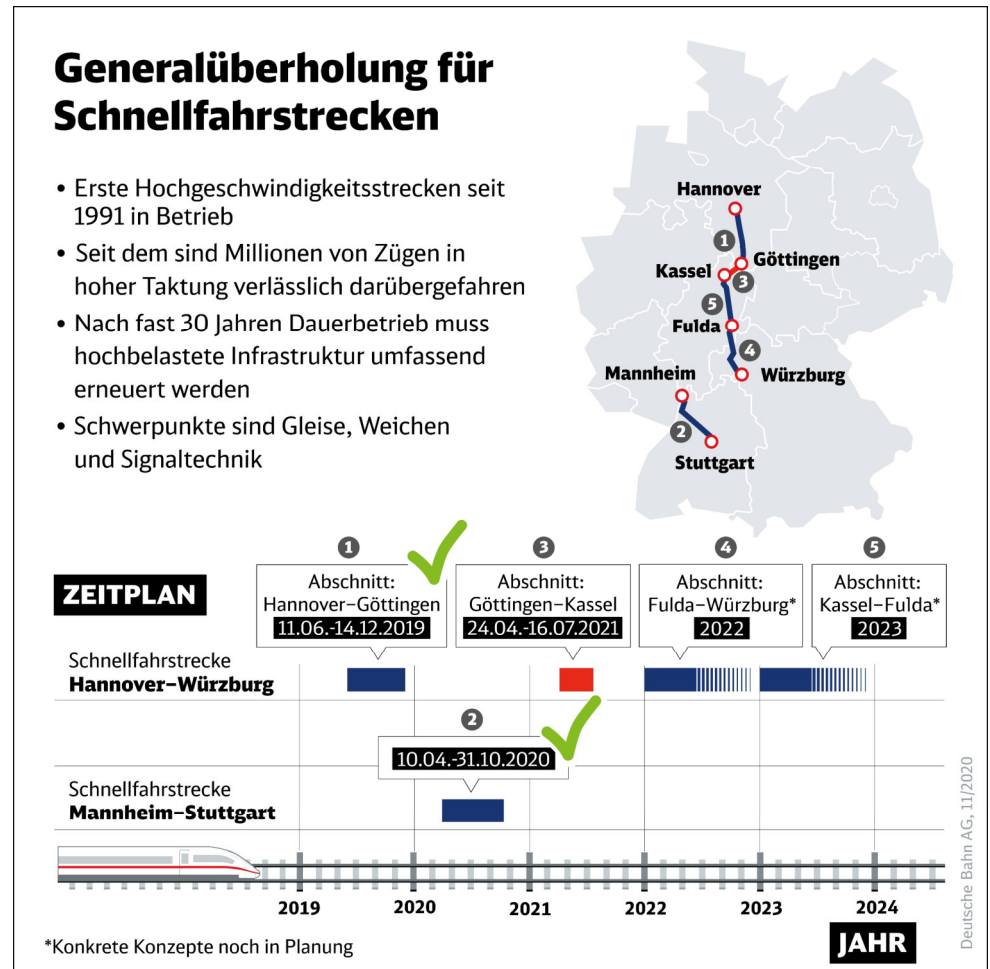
Generalüberholung für Schnellfahrstrecken

• Erste Hochgeschwindigkeitsstrecken seit 1991 in Betrieb

• Seit dem sind Millionen von Zügen in hoher Taktung verlässlich darübergefahren

• Nach fast 30 Jahren Dauerbetrieb muss hochbelastete Infrastruktur umfassend erneuert werden

• Schwerpunkte sind Gleise, Weichen und Signaltechnik

Hannover
1
Göttingen
Kassel
3
5
Fulda
4
Würzburg
Mannheim
2
Stuttgart

ZEITPLAN

1
Abschnitt: Hannover–Göttingen
11.06.-14.12.2019

3
Abschnitt: Göttingen–Kassel
24.04.-16.07.2021

4
Abschnitt: Fulda–Würzburg*
2022

5
Abschnitt: Kassel–Fulda*
2023

Schnellfahrstrecke
Hannover–Würzburg

2
10.04.-31.10.2020

Schnellfahrstrecke
Mannheim–Stuttgart

2019 2020 2021 2022 2023 2024

*Konkrete Konzepte noch in Planung

JAHR

Deutsche Bahn AG, 11/2020